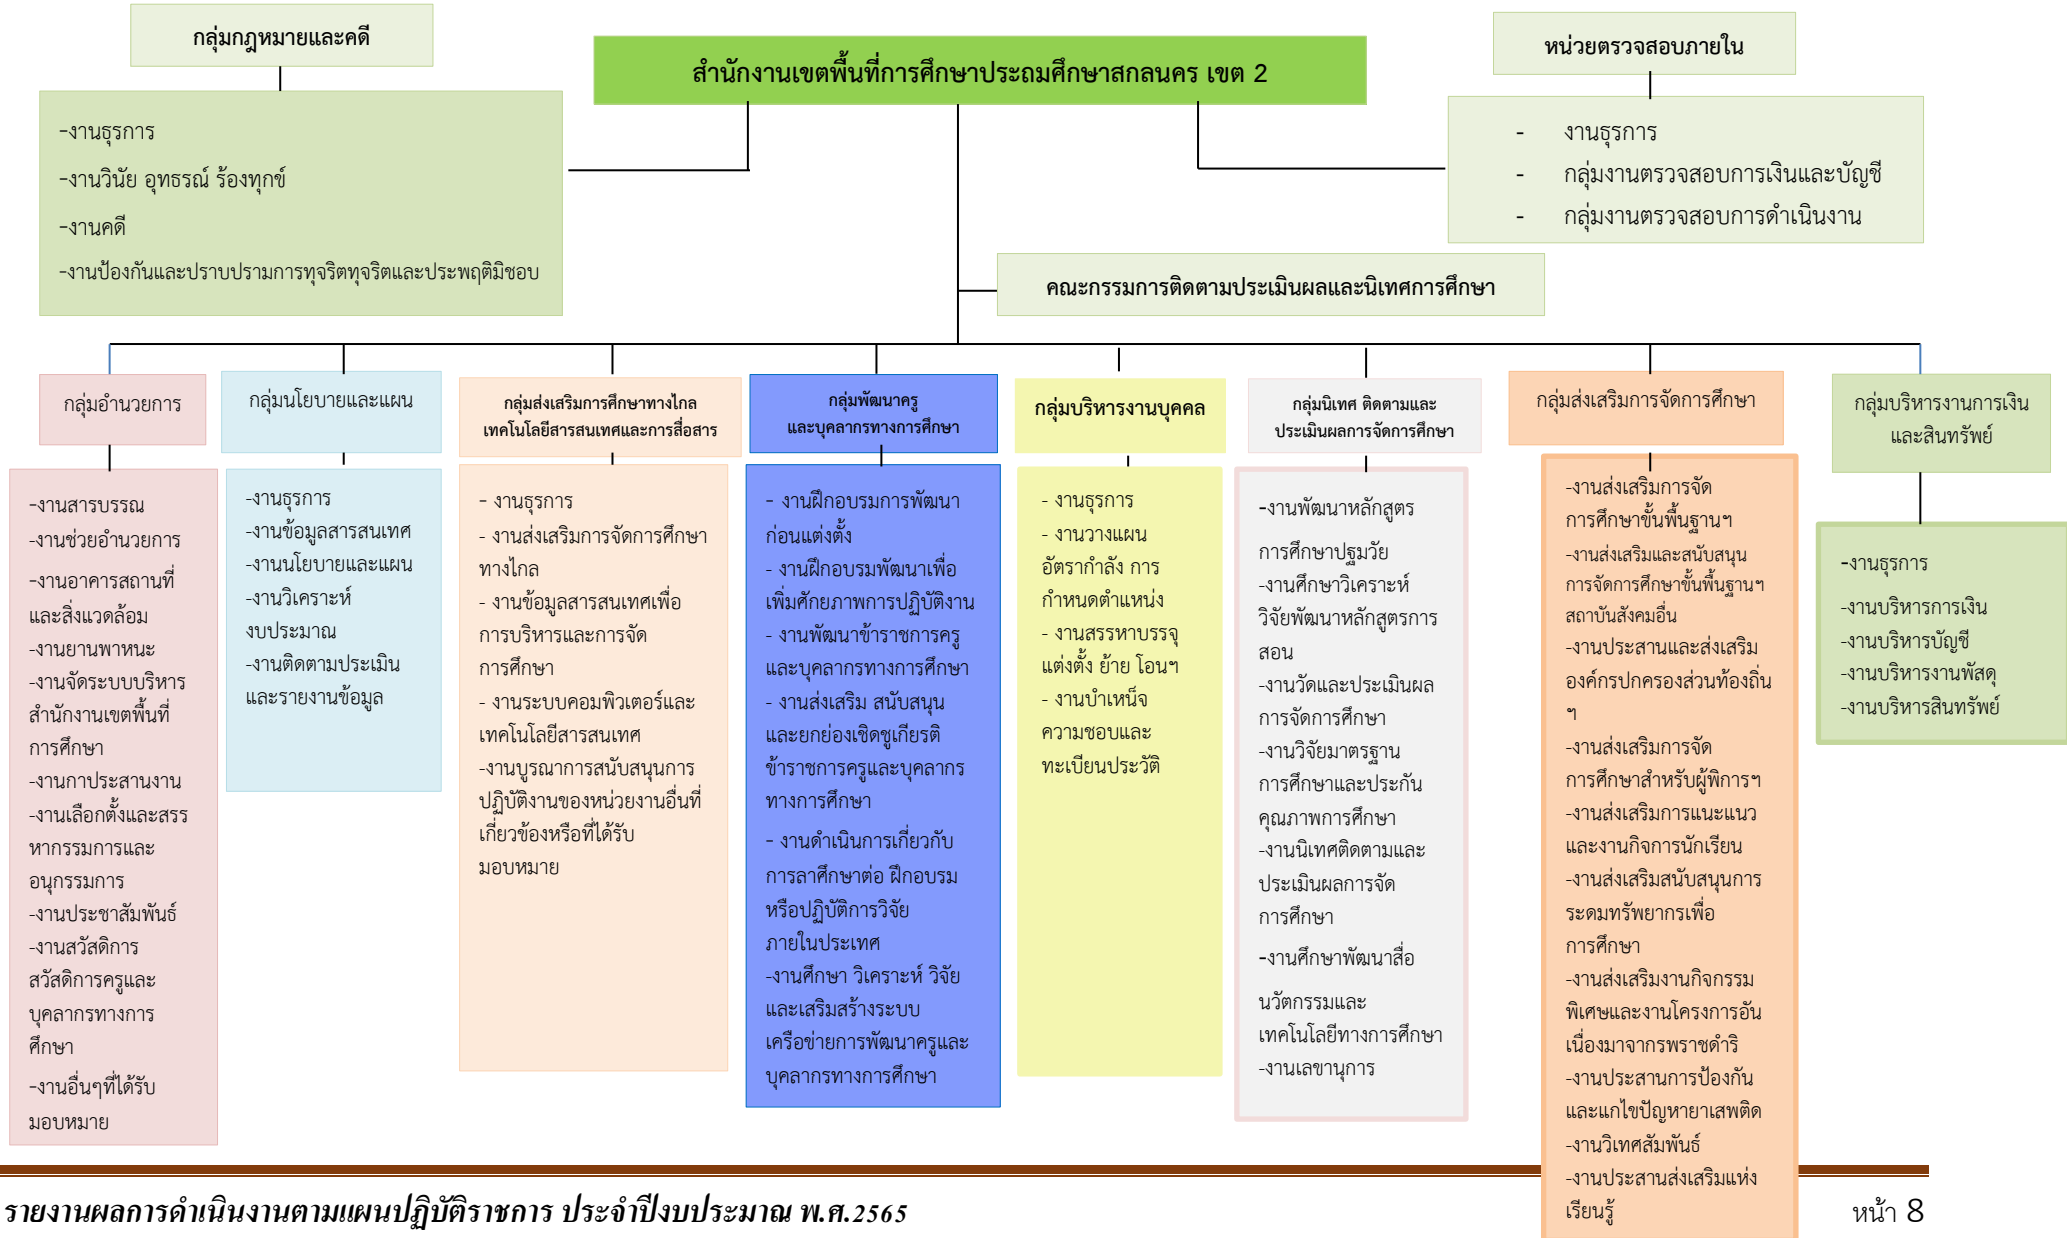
กลุ่มกฎหมายและคดี

-งานธุรการ
-งานวินัย อุทธรณ์ ร้องทุกข์
-งานคดี
-งานป้องกันและปราบปรามการทุจริตทุจริตและประพฤติมิชอบ

สำนักงานเขตพื้นที่การศึกษาประถมศึกษาสกลนคร เขต 2

หน่วยตรวจสอบภายใน

- งานธุรการ
- กลุ่มงานตรวจสอบการเงินและบัญชี
- กลุ่มงานตรวจสอบการดำเนินงาน

คณะกรรมการติดตามประเมินผลและนิเทศการศึกษา

กลุ่มอำนวยการ

-งานสารบรรณ
-งานช่วยอำนวยการ
-งานอาคารสถานที่และสิ่งแวดล้อม
-งานยานพาหนะ
-งานจัดระบบบริหารสำนักงานเขตพื้นที่การศึกษา
-งานกาประสานงาน
-งานเลือกตั้งและสรรหากรรมการและอนุกรรมการ
-งานประชาสัมพันธ์
-งานสวัสดิการสวัสดิการครูและบุคลากรทางการศึกษา
-งานอื่นๆที่ได้รับมอบหมาย

กลุ่มนโยบายและแผน

-งานธุรการ
-งานข้อมูลสารสนเทศ
-งานนโยบายและแผน
-งานวิเคราะห์งบประมาณ
-งานติดตามประเมินและรายงานข้อมูล

กลุ่มส่งเสริมการศึกษาทางไกลเทคโนโลยีสารสนเทศและการสื่อสาร

- งานธุรการ
- งานส่งเสริมการจัดการศึกษาทางไกล
- งานข้อมูลสารสนเทศเพื่อการบริหารและการจัดการศึกษา
- งานระบบคอมพิวเตอร์และเทคโนโลยีสารสนเทศ
-งานบูรณาการสนับสนุนการปฏิบัติงานของหน่วยงานอื่นที่เกี่ยวข้องหรือที่ได้รับมอบหมาย

กลุ่มพัฒนาครูและบุคลากรทางการศึกษา

- งานฝึกอบรมการพัฒนาก่อนแต่งตั้ง
- งานฝึกอบรมพัฒนาเพื่อเพิ่มศักยภาพการปฏิบัติงาน
- งานพัฒนาข้าราชการครูและบุคลากรทางการศึกษา
- งานส่งเสริม สนับสนุนและยกย่องเชิดชูเกียรติข้าราชการครูและบุคลากรทางการศึกษา
- งานดำเนินการเกี่ยวกับการลาศึกษาต่อ ฝึกอบรมหรือปฏิบัติการวิจัยภายในประเทศ
-งานศึกษา วิเคราะห์ วิจัยและเสริมสร้างระบบเครือข่ายการพัฒนาครูและบุคลากรทางการศึกษา

กลุ่มบริหารงานบุคคล

- งานธุรการ
- งานวางแผนอัตรากำลัง การกำหนดตำแหน่ง
- งานสรรหาบรรจุแต่งตั้ง ย้าย โอนฯ
- งานบำเหน็จความชอบและทะเบียนประวัติ

กลุ่มนิเทศ ติดตามและประเมินผลการจัดการศึกษา

-งานพัฒนาหลักสูตรการศึกษาปฐมวัย
-งานศึกษาวิเคราะห์วิจัยพัฒนาหลักสูตรการสอน
-งานวัดและประเมินผลการจัดการศึกษา
-งานวิจัยมาตรฐานการศึกษาและประกันคุณภาพการศึกษา
-งานนิเทศติดตามและประเมินผลการจัดการศึกษา
-งานศึกษาพัฒนาสื่อนวัตกรรมและเทคโนโลยีทางการศึกษา
-งานเลขานุการ

กลุ่มส่งเสริมการจัดการศึกษา

-งานส่งเสริมการจัดการศึกษาขั้นพื้นฐานฯ
-งานส่งเสริมและสนับสนุนการจัดการศึกษาขั้นพื้นฐานฯ สถาบันสังคมอื่น
-งานประสานและส่งเสริมองค์กรปกครองส่วนท้องถิ่นฯ
-งานส่งเสริมการจัดการศึกษาสำหรับผู้พิการฯ
-งานส่งเสริมการแนะแนวและงานกิจการนักเรียน
-งานส่งเสริมสนับสนุนการระดมทรัพยากรเพื่อการศึกษา
-งานส่งเสริมงานกิจกรรมพิเศษและงานโครงการอันเนื่องมาจากพระราชดำริ
-งานประสานการป้องกันและแก้ไขปัญหายาเสพติด
-งานวิเทศสัมพันธ์
-งานประสานส่งเสริมแห่งเรียนรู้

กลุ่มบริหารงานการเงินและสินทรัพย์

-งานธุรการ
-งานบริหารการเงิน
-งานบริหารบัญชี
-งานบริหารงานพัสดุ
-งานบริหารสินทรัพย์

รายงานผลการดำเนินงานตามแผนปฏิบัติราชการ ประจำปีงบประมาณ พ.ศ.2565

หน้า 8